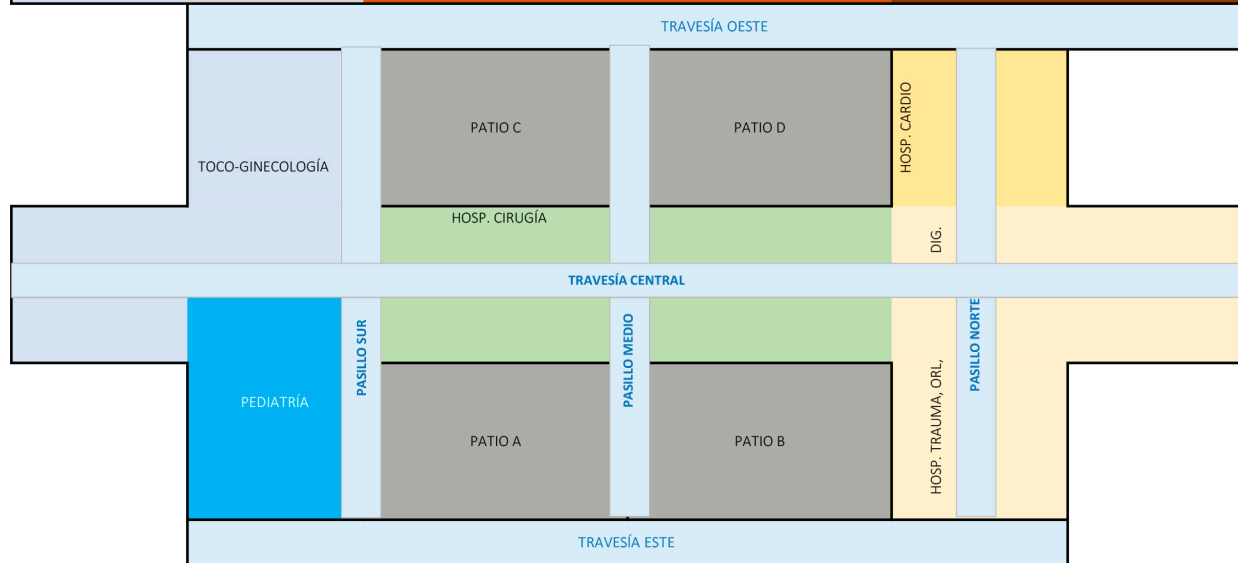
TRAVESÍA OESTE

TOCO-GINECOLOGÍA

PATIO C

PATIO D

HOSP. CARDIO

HOSP. CIRUGÍA

DIG.

TRAVESÍA CENTRAL

PASILLO SUR

PASILLO MEDIO

PASILLO NORTE

PEDIATRÍA

PATIO A

PATIO B

HOSP. TRAUMA, ORL,

TRAVESÍA ESTE